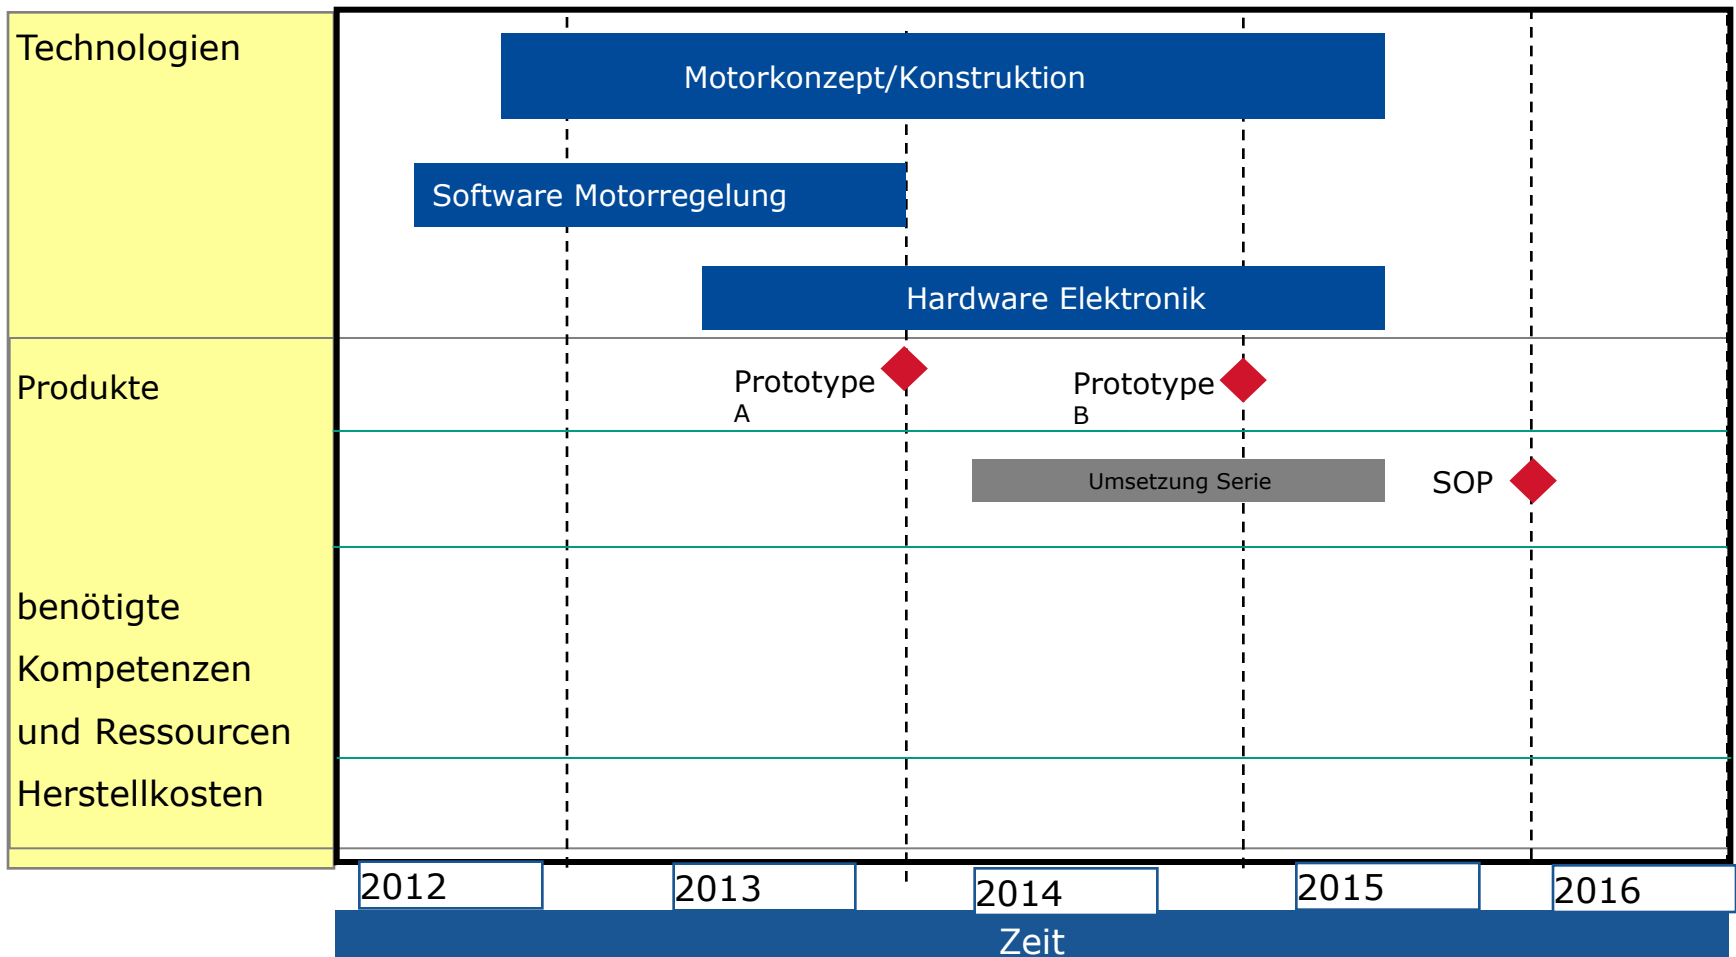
Technologien

Motorkonzept/Konstruktion

Software Motorregelung

Hardware Elektronik

Produkte

Prototype A

Prototype B

Umsetzung Serie

SOP

benötigte Kompetenzen und Ressourcen

Herstellkosten

2012

2013

2014

2015

2016

Zeit